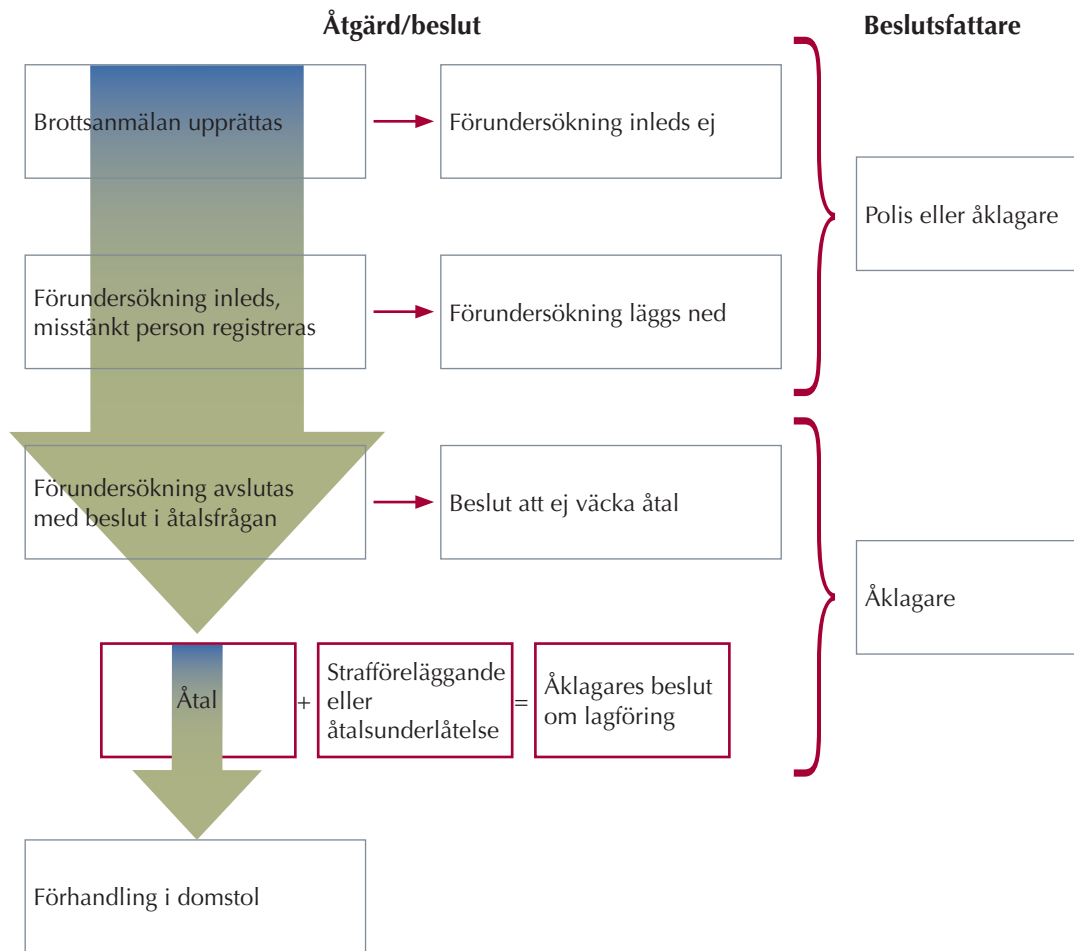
Åtgärd/beslut

Beslutsfattare

Brottsanmälan upprättas

Förundersökning inleds ej

Polis eller åklagare

Förundersökning inleds, misstänkt person registreras

Förundersökning läggs ned

Förundersökning avslutas med beslut i åtalsfrågan

Beslut att ej väcka åtal

Åklagare

Åtal

+

Strafföreläggande eller åtalsunderlåtelse

=

Åklagares beslut om lagföring

Förhandling i domstol